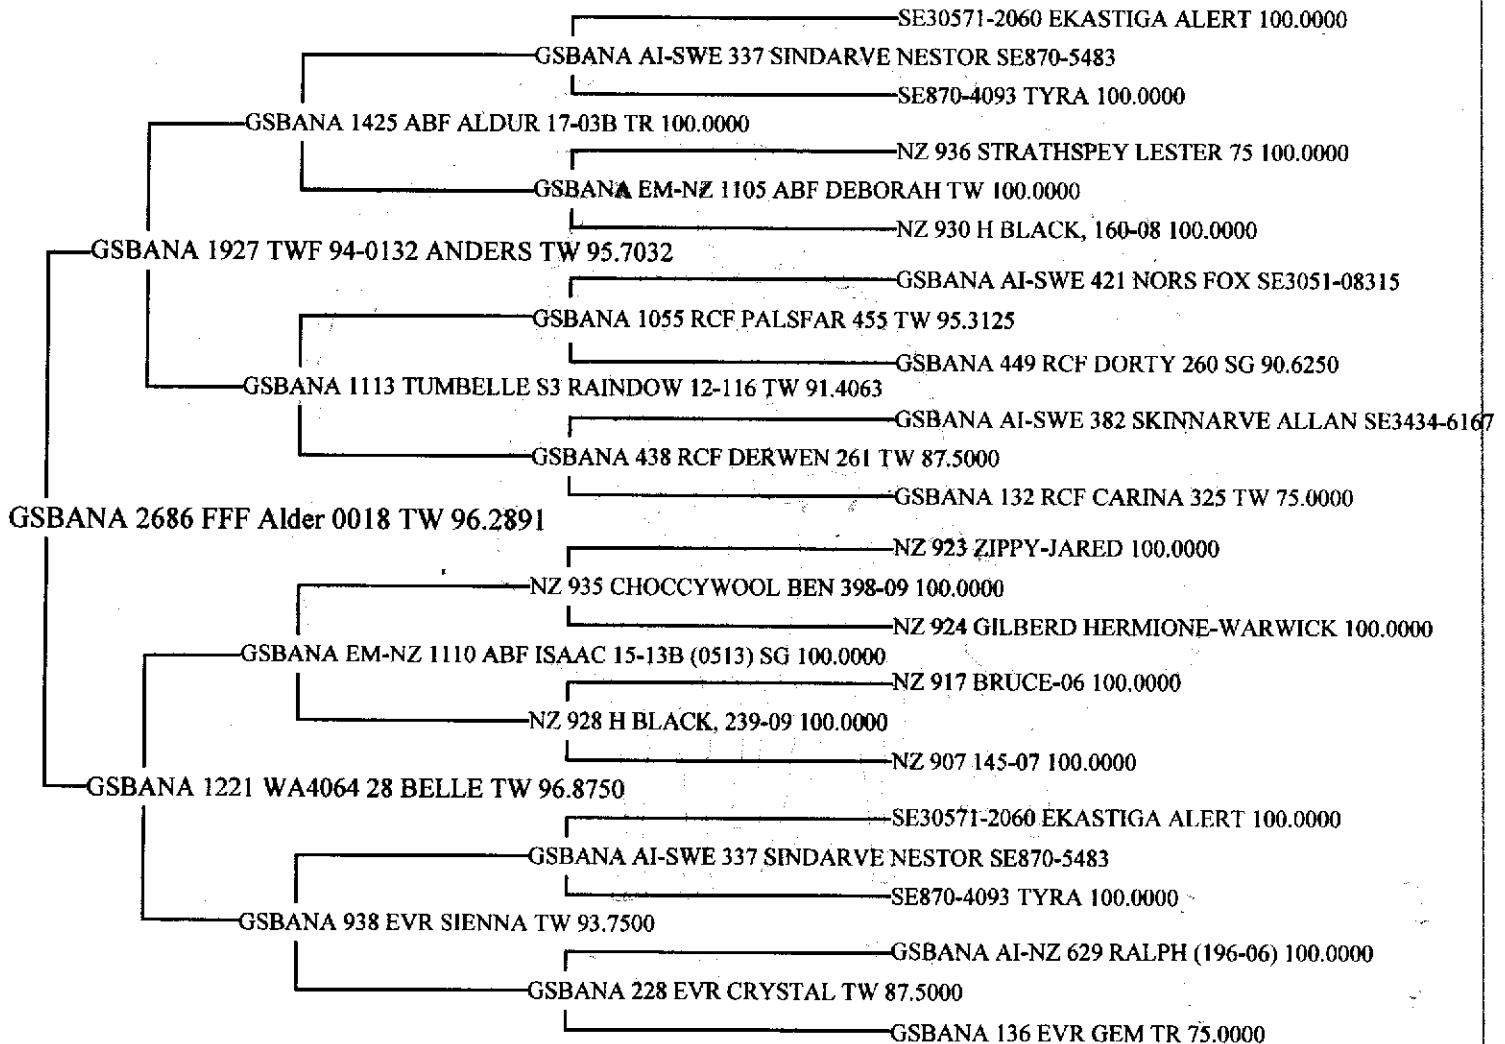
SE30571-2060 EKASTIGA ALERT 100.0000
GSBANA AI-SWE 337 SINDARVE NESTOR SE870-5483
SE870-4093 TYRA 100.0000
GSBANA 1425 ABF ALDUR 17-03B TR 100.0000
NZ 936 STRATHSPEY LESTER 75 100.0000
GSBANA EM-NZ 1105 ABF DEBORAH TW 100.0000
NZ 930 H BLACK, 160-08 100.0000
GSBANA 1927 TWF 94-0132 ANDERS TW 95.7032
GSBANA AI-SWE 421 NORS FOX SE3051-08315
GSBANA 1055 RCF PALSFAR 455 TW 95.3125
GSBANA 449 RCF DORTY 260 SG 90.6250
GSBANA 1113 TUMBELLE S3 RAINDOW 12-116 TW 91.4063
GSBANA AI-SWE 382 SKINNARVE ALLAN SE3434-6167
GSBANA 438 RCF DERWEN 261 TW 87.5000
GSBANA 132 RCF CARINA 325 TW 75.0000
GSBANA 2686 FFF Alder 0018 TW 96.2891
NZ 923 ZIPPY-JARED 100.0000
NZ 935 CHOCCYWOOL BEN 398-09 100.0000
NZ 924 GILBERD HERMIONE-WARWICK 100.0000
GSBANA EM-NZ 1110 ABF ISAAC 15-13B (0513) SG 100.0000
NZ 917 BRUCE-06 100.0000
NZ 928 H BLACK, 239-09 100.0000
NZ 907 145-07 100.0000
GSBANA 1221 WA4064 28 BELLE TW 96.8750
SE30571-2060 EKASTIGA ALERT 100.0000
GSBANA AI-SWE 337 SINDARVE NESTOR SE870-5483
SE870-4093 TYRA 100.0000
GSBANA 938 EVR SIENNA TW 93.7500
GSBANA AI-NZ 629 RALPH (196-06) 100.0000
GSBANA 228 EVR CRYSTAL TW 87.5000
GSBANA 136 EVR GEM TR 75.0000